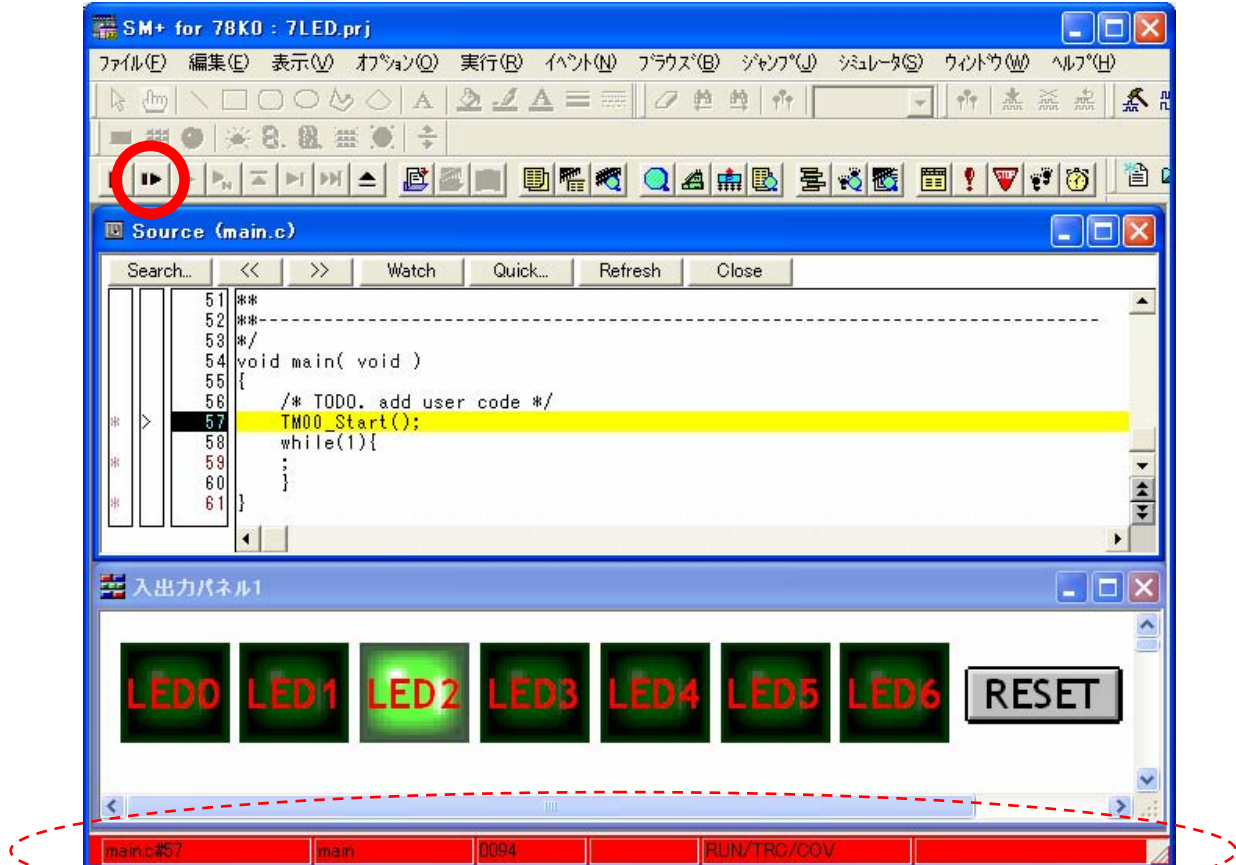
SM+ for 78K0 : 7LED.prj

ファイル(F) 編集(E) 表示(V) オプション(O) 実行(R) イベント(N) ブラウズ(B) ジャンプ(J) シミュレータ(S) ウィンドウ(W) ヘルプ(H)

Source (main.c)

Search... << >> Watch Quick... Refresh Close

51 **
52 **---------------------------------------------------------------------------
53 */
54 void main( void )
55 {
56 /* TODO. add user code */
57 TM00_Start();
58 while(1){
59 ;
60 }
61 }

入出力パネル1

LED0 LED1 LED2 LED3 LED4 LED5 LED6 RESET

main.c#57 main 0094 RUN/TRC/COV